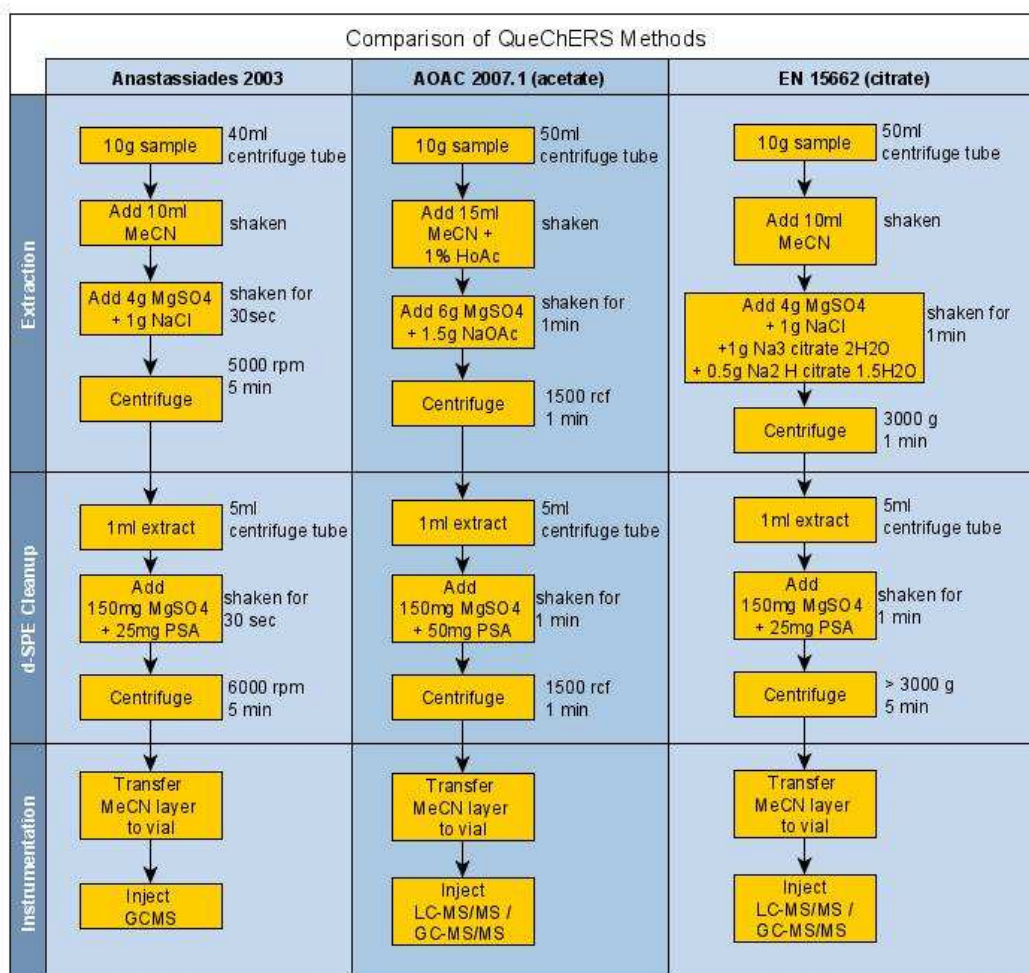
Comparison of QueChERS Methods

| | Anastassiades 2003 | AOAC 2007.1 (acetate) | EN 15662 (citrate) |
|---|---|---|---|
| Extraction | 10g sample — 40ml centrifuge tube<br>Add 10ml MeCN — shaken<br>Add 4g MgSO4 + 1g NaCl — shaken for 30sec<br>Centrifuge — 5000 rpm 5 min | 10g sample — 50ml centrifuge tube<br>Add 15ml MeCN + 1% HoAc — shaken<br>Add 6g MgSO4 + 1.5g NaOAc — shaken for 1min<br>Centrifuge — 1500 rcf 1 min | 10g sample — 50ml centrifuge tube<br>Add 10ml MeCN — shaken<br>Add 4g MgSO4 + 1g NaCl +1g Na3 citrate 2H2O + 0.5g Na2 H citrate 1.5H2O — shaken for 1min<br>Centrifuge — 3000 g 1 min |
| d-SPE Cleanup | 1ml extract — 5ml centrifuge tube<br>Add 150mg MgSO4 + 25mg PSA — shaken for 30 sec<br>Centrifuge — 6000 rpm 5 min | 1ml extract — 5ml centrifuge tube<br>Add 150mg MgSO4 + 50mg PSA — shaken for 1 min<br>Centrifuge — 1500 rcf 1 min | 1ml extract — 5ml centrifuge tube<br>Add 150mg MgSO4 + 25mg PSA — shaken for 1 min<br>Centrifuge — > 3000 g 5 min |
| Instrumentation | Transfer MeCN layer to vial<br>Inject GCMS | Transfer MeCN layer to vial<br>Inject LC-MS/MS / GC-MS/MS | Transfer MeCN layer to vial<br>Inject LC-MS/MS / GC-MS/MS |